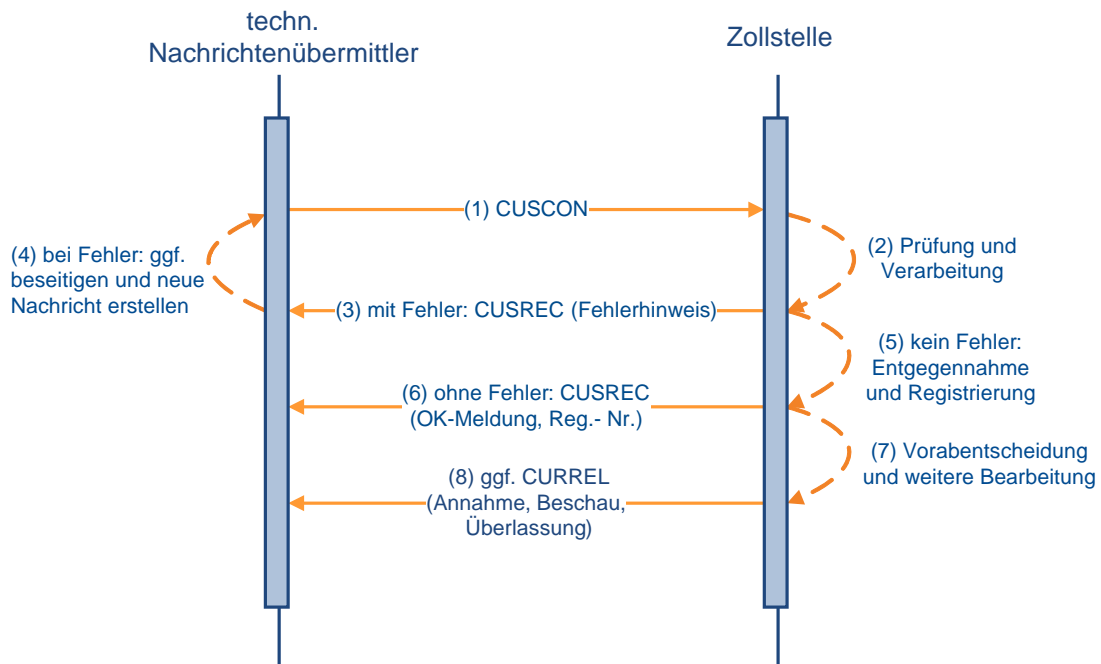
techn.
Nachrichtenübermittler

Zollstelle

(1) CUSCON

(4) bei Fehler: ggf. beseitigen und neue Nachricht erstellen

(2) Prüfung und Verarbeitung

(3) mit Fehler: CUSREC (Fehlerhinweis)

(5) kein Fehler: Entgegennahme und Registrierung

(6) ohne Fehler: CUSREC (OK-Meldung, Reg.- Nr.)

(7) Vorabentscheidung und weitere Bearbeitung

(8) ggf. CURREL (Annahme, Beschau, Überlassung)